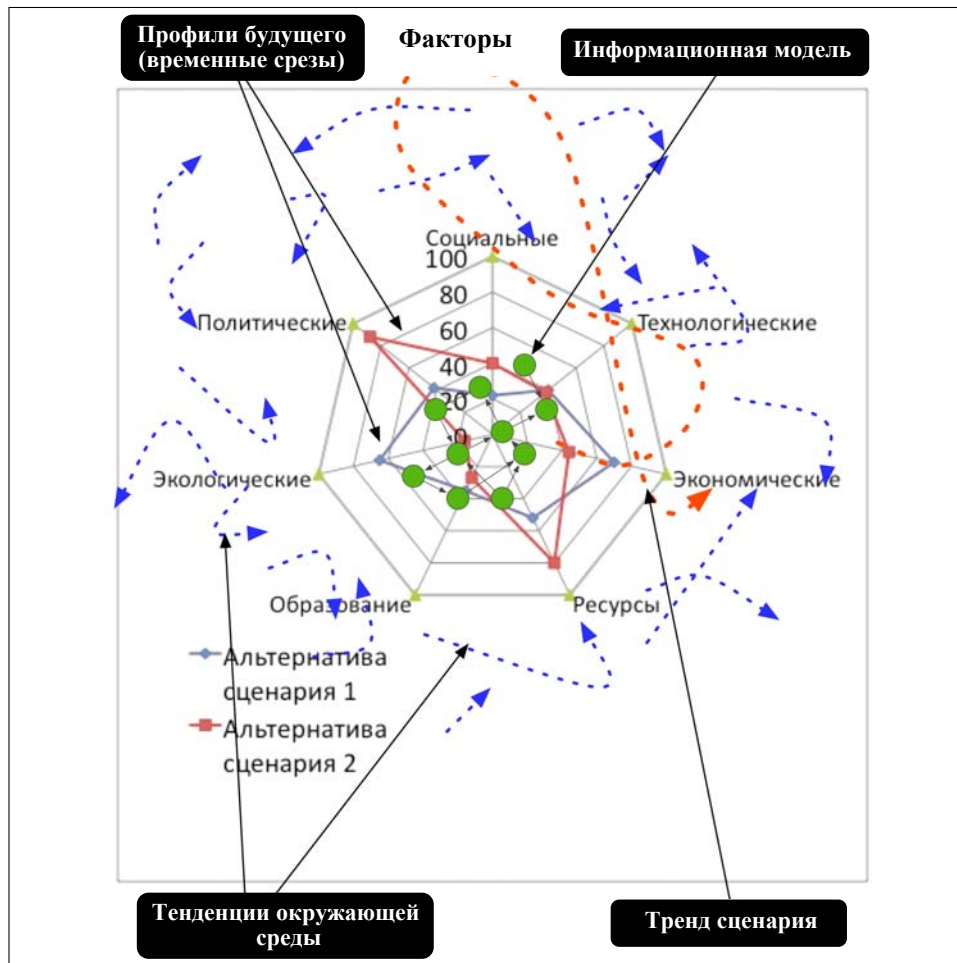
Профили будущего (временные срезы)

Факторы

Информационная модель

Социальные

100

80

60

40

20

0

Технологические

Политические

Экологические

Экономические

Образование

Ресурсы

Альтернатива сценария 1

Альтернатива сценария 2

Тенденции окружающей среды

Тренд сценария